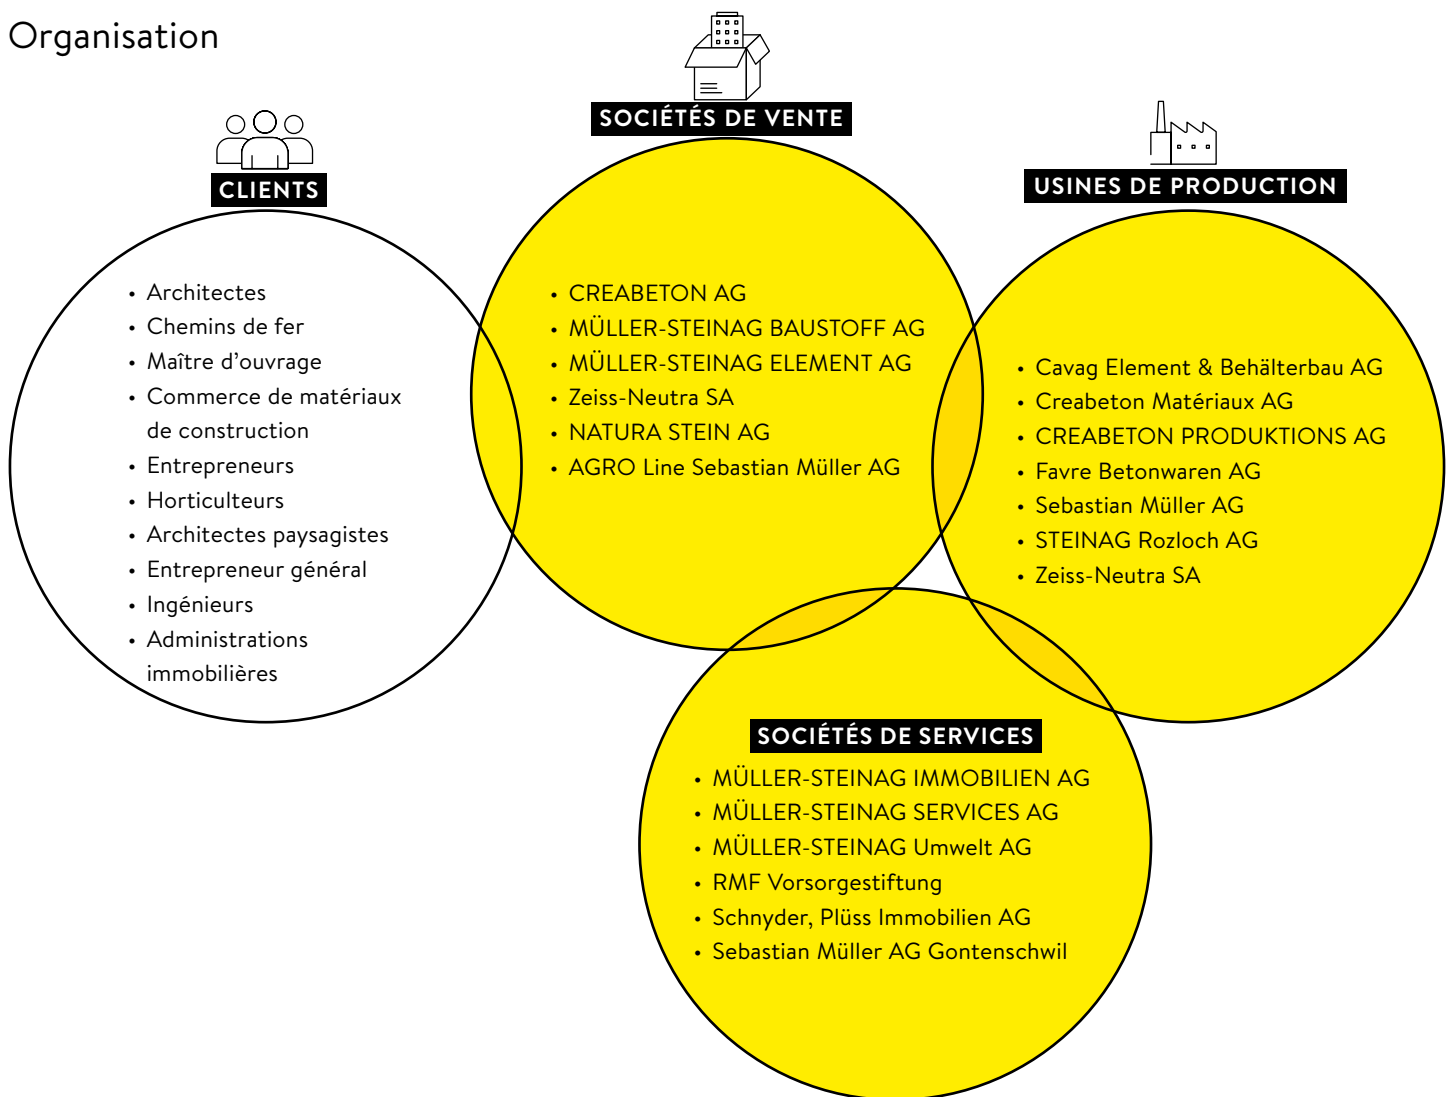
Organisation

CLIENTS

- Architectes
- Chemins de fer
- Maître d’ouvrage
- Commerce de matériaux de construction
- Entrepreneurs
- Horticulteurs
- Architectes paysagistes
- Entrepreneur général
- Ingénieurs
- Administrations immobilières

SOCIÉTÉS DE VENTE

- CREABETON AG
- MÜLLER-STEINAG BAUSTOFF AG
- MÜLLER-STEINAG ELEMENT AG
- Zeiss-Neutra SA
- NATURA STEIN AG
- AGRO Line Sebastian Müller AG

USINES DE PRODUCTION

- Cavag Element & Behälterbau AG
- Creabeton Matériaux AG
- CREABETON PRODUKTIONS AG
- Favre Betonwaren AG
- Sebastian Müller AG
- STEINAG Rozloch AG
- Zeiss-Neutra SA

SOCIÉTÉS DE SERVICES

- MÜLLER-STEINAG IMMOBILIEN AG
- MÜLLER-STEINAG SERVICES AG
- MÜLLER-STEINAG Umwelt AG
- RMF Vorsorgestiftung
- Schnyder, Plüss Immobilien AG
- Sebastian Müller AG Gontenschwil